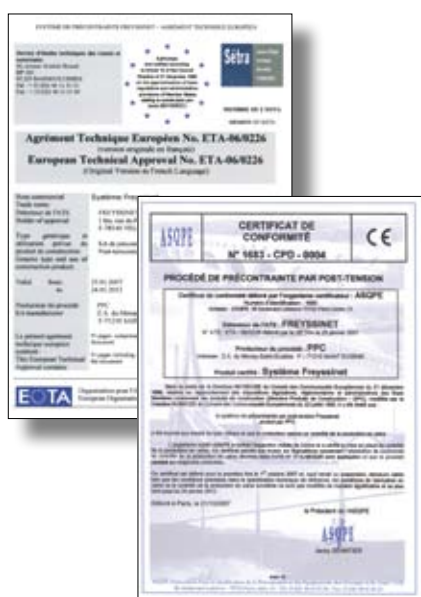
Sétra

Agrément Technique Européen No. ETA-06/0226
(version originale en français)
European Technical Approval No. ETA-06/0226
(Original Version in French Language)

Nom commercial
Trade name

Système Freyssinet

Détenteur de l'ATE
Holder of approval

FREYSSINET

Type générique et utilisation prévue du produit de construction
Generic type and use of construction product

Validité du
to
Valid from

23.01.2007
24.01.2012

Fabricant du procédé
Kit manufacturer

PPC

EOTA

ASQPE

CERTIFICAT DE CONFORMITÉ

N° 1683 - CPD - 0004

CE

PROCÉDÉ DE PRÉCONTRAINTE PAR POST-TENSION

Détenteur de l'ATE : FREYSSINET

Producteur du procédé : PPC

Produit certifié : Système Freyssinet

Le Président de l'ASQPE

ASQPE